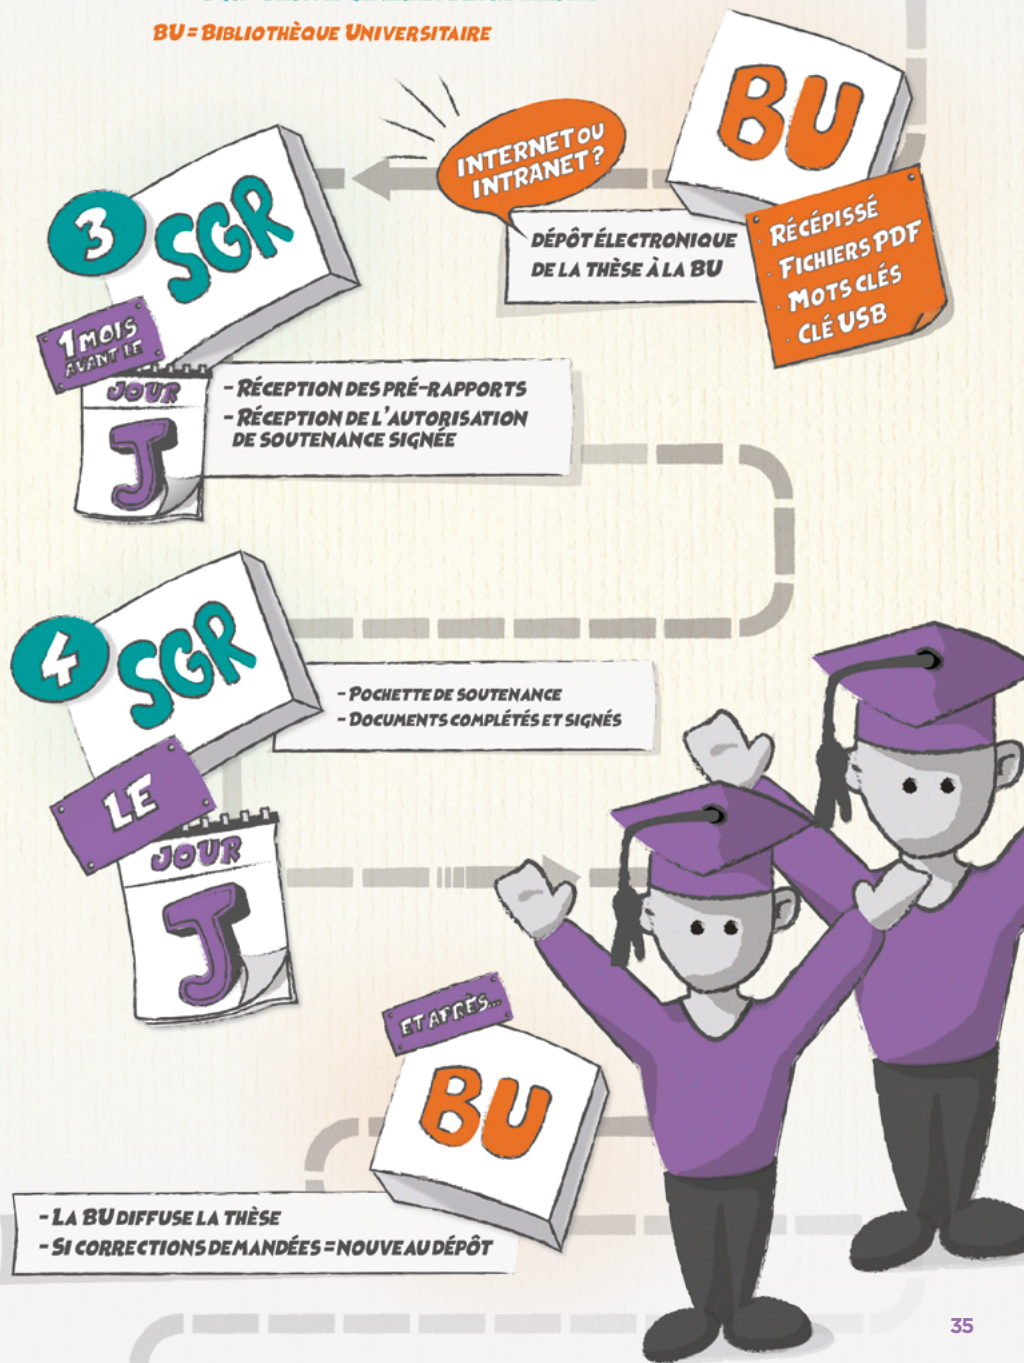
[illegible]

BU = BIBLIOTHÈQUE UNIVERSITAIRE

BU

INTERNET OU INTRANET ?

DÉPÔT ÉLECTRONIQUE DE LA THÈSE À LA BU

· RÉCÉPISSÉ
· FICHIERS PDF
· MOTS CLÉS
· CLÉ USB

3 SGR

1 MOIS AVANT LE

JOUR J

- RÉCEPTION DES PRÉ-RAPPORTS
- RÉCEPTION DE L'AUTORISATION DE SOUTENANCE SIGNÉE

4 SGR

LE

JOUR J

- POCHETTE DE SOUTENANCE
- DOCUMENTS COMPLÉTÉS ET SIGNÉS

ET APRÈS...

BU

- LA BU DIFFUSE LA THÈSE
- SI CORRECTIONS DEMANDÉES = NOUVEAU DÉPÔT

35